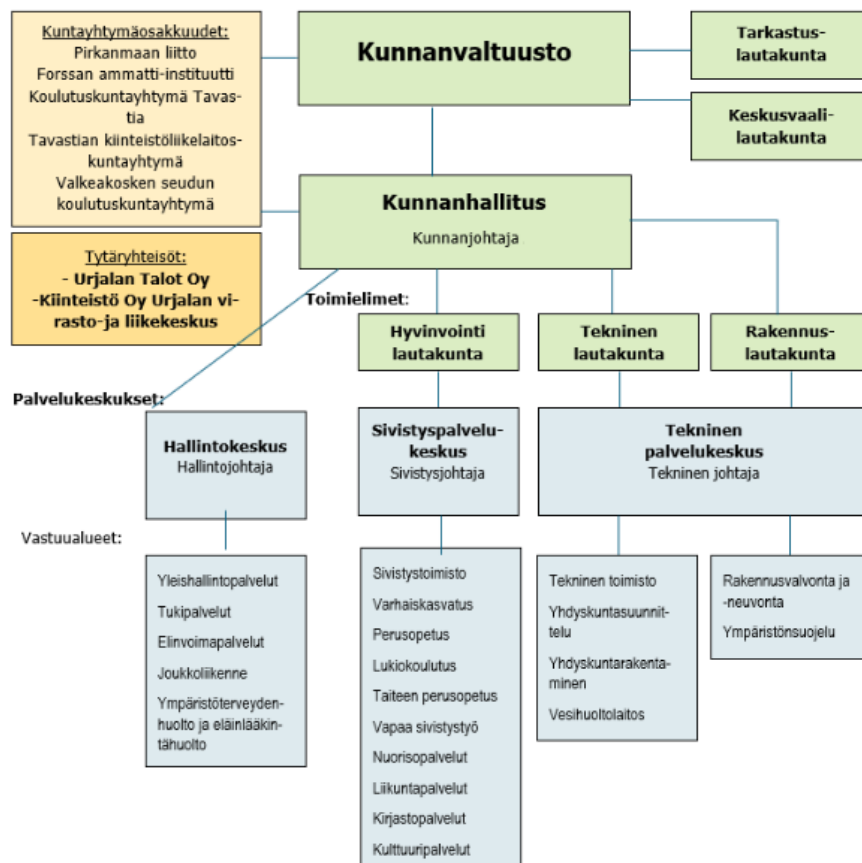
Kuntayhtymäosakkuudet:
Pirkanmaan liitto
Forssan ammatti-instituutti
Koulutuskuntayhtymä Tavastia
Tavastian kiinteistöliikelaitoskuntayhtymä
Valkeakosken seudun koulutuskuntayhtymä

Kunnanvaltuusto

Tarkastuslautakunta

Keskusvaalilautakunta

Tytäryhteisöt:
- Urjalan Talot Oy
-Kiinteistö Oy Urjalan virasto-ja liikekeskus

Kunnanhallitus
Kunnanjohtaja

Toimielimet:

Hyvinvointi lautakunta

Tekninen lautakunta

Rakennuslautakunta

Palvelukeskukset:

Hallintokeskus
Hallintojohtaja

Sivistyspalvelukeskus
Sivistysjohtaja

Tekninen palvelukeskus
Tekninen johtaja

Vastuualueet:

Yleishallintopalvelut
Tukipalvelut
Elinvoimapalvelut
Joukkoliikenne
Ympäristöterveydenhuolto ja eläinlääkintähuolto

Sivistystoimisto
Varhaiskasvatus
Perusopetus
Lukiokoulutus
Taiteen perusopetus
Vapaa sivistystyö
Nuorisopalvelut
Liikuntapalvelut
Kirjastopalvelut
Kulttuuripalvelut

Tekninen toimisto
Yhdyskuntasuunnittelu
Yhdyskuntarakentaminen
Vesihuoltolaitos

Rakennusvalvonta ja -neuvonta
Ympäristönsuojelu